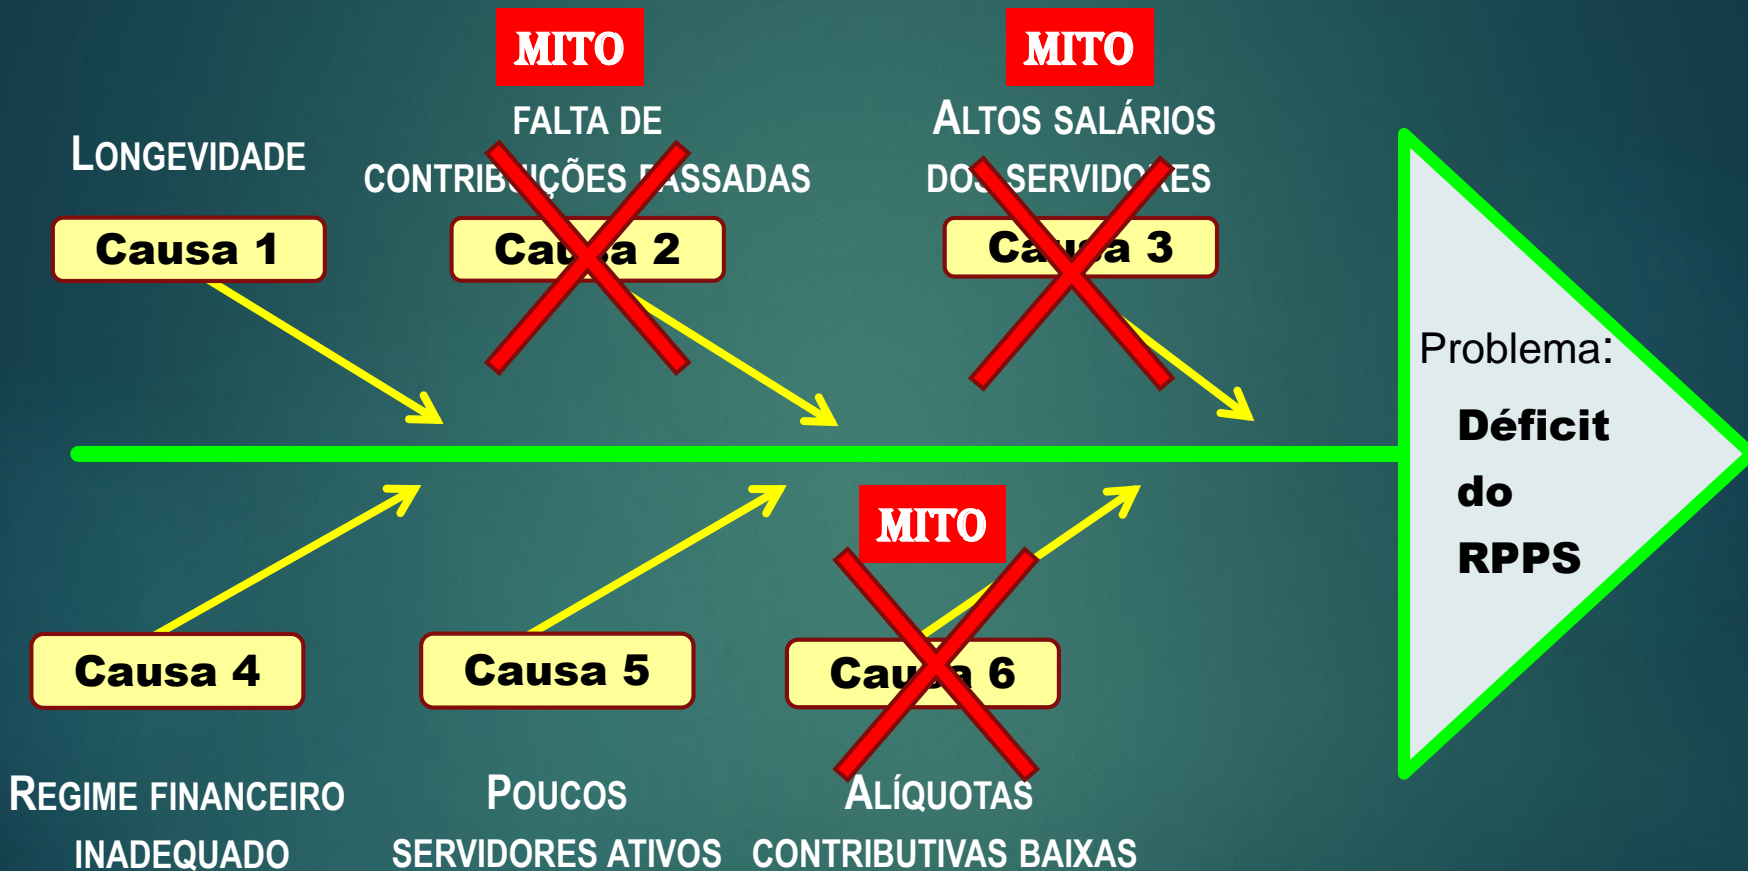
MITO

MITO

LONGEVIDADE

FALTA DE CONTRIBUIÇÕES PASSADAS

ALTOS SALÁRIOS DOS SERVIDORES

Causa 1

Causa 2

Causa 3

Problema:

Déficit do RPPS

MITO

Causa 4

Causa 5

Causa 6

REGIME FINANCEIRO INADEQUADO

POUCOS SERVIDORES ATIVOS

ALÍQUOTAS CONTRIBUTIVAS BAIXAS